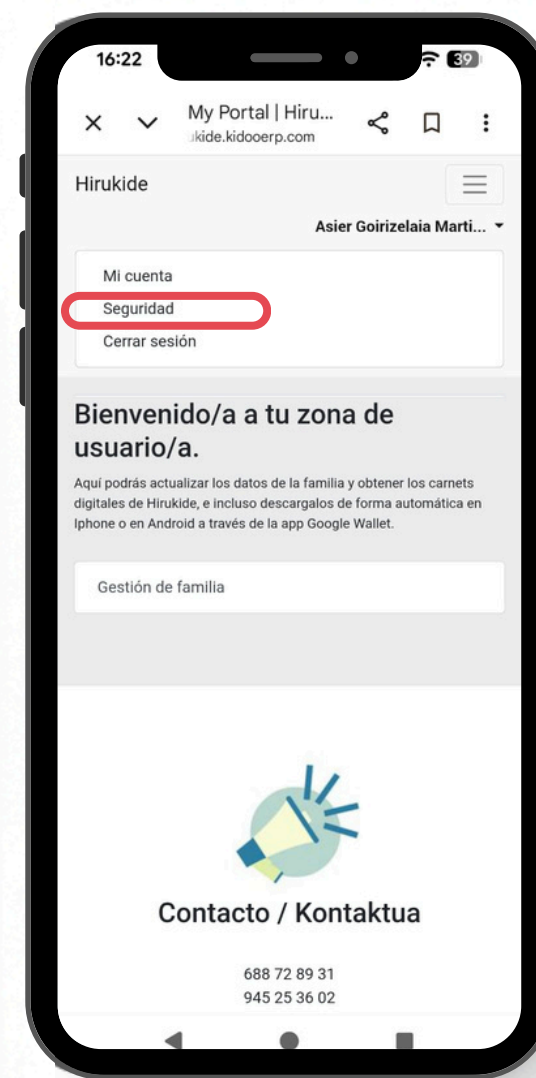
16:22

39

My Portal | Hiru...
ukide.kidooerp.com

Hirukide

Asier Goirizelaia Marti...

Mi cuenta
Seguridad
Cerrar sesión

Bienvenido/a a tu zona de usuario/a.

Aquí podrás actualizar los datos de la familia y obtener los carnets digitales de Hirukide, e incluso descargalos de forma automática en Iphone o en Android a través de la app Google Wallet.

Gestión de familia

Contacto / Kontaktua

688 72 89 31
945 25 36 02